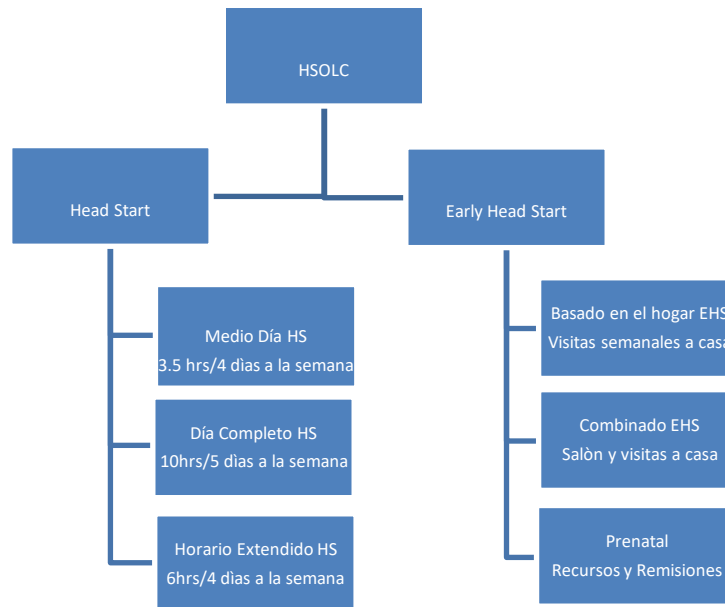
HSOLC

Head Start

Medio Día HS
3.5 hrs/4 dìas a la semana

Día Completo HS
10hrs/5 dìas a la semana

Horario Extendido HS
6hrs/4 dìas a la semana

Early Head Start

Basado en el hogar EHS
Visitas semanales a casa

Combinado EHS
Salòn y visitas a casa

Prenatal
Recursos y Remisiones